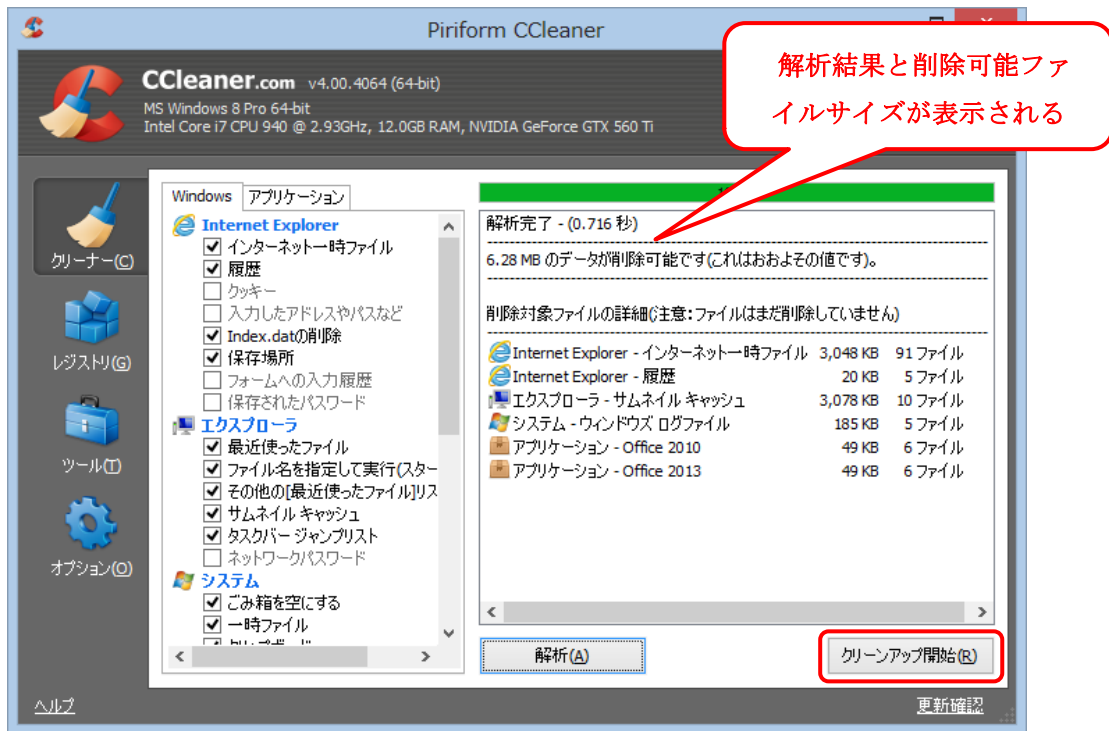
Piriform CCleaner

CCleaner.com v4.00.4064 (64-bit)
MS Windows 8 Pro 64-bit
Intel Core i7 CPU 940 @ 2.93GHz, 12.0GB RAM, NVIDIA GeForce GTX 560 Ti

解析結果と削除可能ファイルサイズが表示される

クリーナー(C)
レジストリ(G)
ツール(T)
オプション(O)

Windows | アプリケーション

Internet Explorer
インターネット一時ファイル
履歴
クッキー
入力したアドレスやパスなど
Index.datの削除
保存場所
フォームへの入力履歴
保存されたパスワード
エクスプローラ
最近使ったファイル
ファイル名を指定して実行(スター
その他の[最近使ったファイル]リス
サムネイル キャッシュ
タスクバー ジャンプリスト
ネットワークパスワード
システム
ごみ箱を空にする
一時ファイル
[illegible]

解析完了 - (0.716 秒)

6.28 MB のデータが削除可能です(これはおおよその値です)。

削除対象ファイルの詳細(注意:ファイルはまだ削除していません)

| | | |
|---|---|---|
| Internet Explorer - インターネット一時ファイル | 3,048 KB | 91 ファイル |
| Internet Explorer - 履歴 | 20 KB | 5 ファイル |
| エクスプローラ - サムネイル キャッシュ | 3,078 KB | 10 ファイル |
| システム - ウィンドウズ ログファイル | 185 KB | 5 ファイル |
| アプリケーション - Office 2010 | 49 KB | 6 ファイル |
| アプリケーション - Office 2013 | 49 KB | 6 ファイル |

解析(A)
クリーンアップ開始(R)

ヘルプ
更新確認